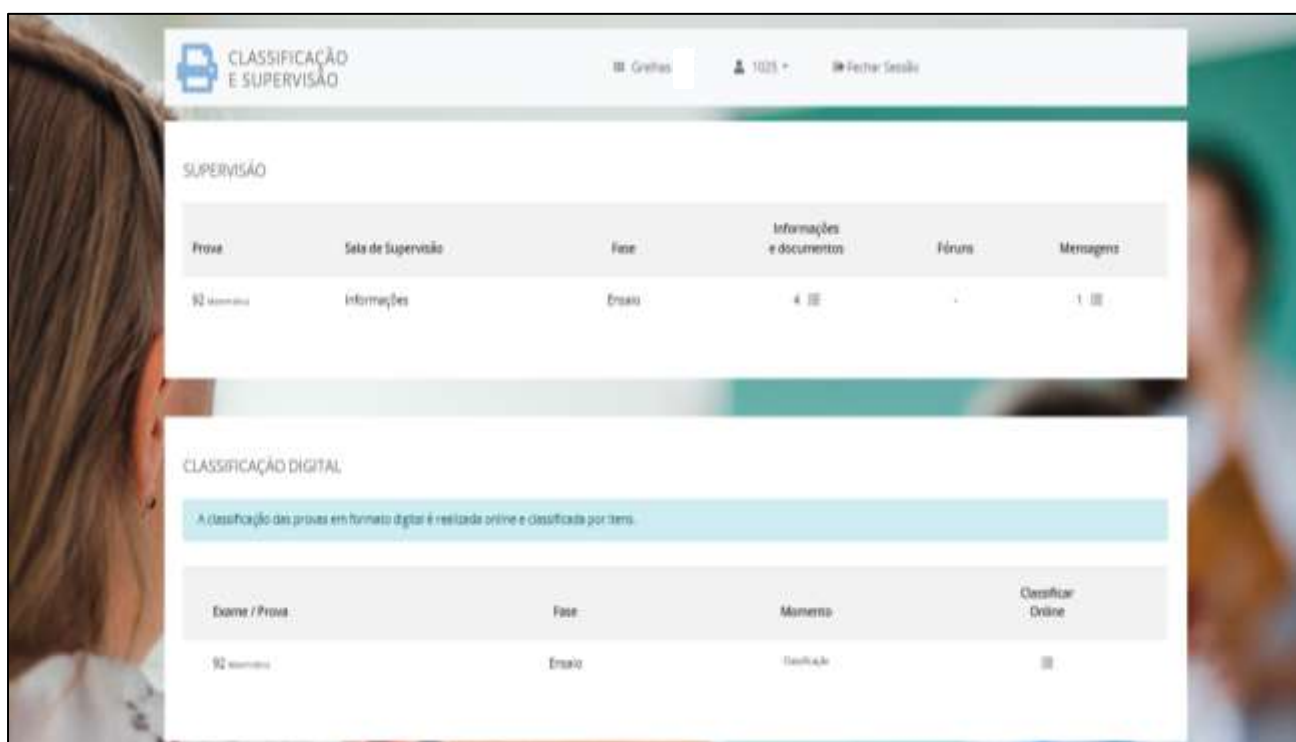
CLASSIFICAÇÃO E SUPERVISÃO

Grelhas

1025

Fechar Sessão

SUPERVISÃO

| Prova | Sala de Supervisão | Fase | Informações e documentos | Fóruns | Mensagens |
|---|---|---|---|---|---|
| 92 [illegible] | Informações | Ensaio | 4 | - | 1 |

CLASSIFICAÇÃO DIGITAL

A classificação das provas em formato digital é realizada online e classificada por itens.

| Exame / Prova | Fase | Momento | Classificar Online |
|---|---|---|---|
| 92 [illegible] | Ensaio | Classificação | |